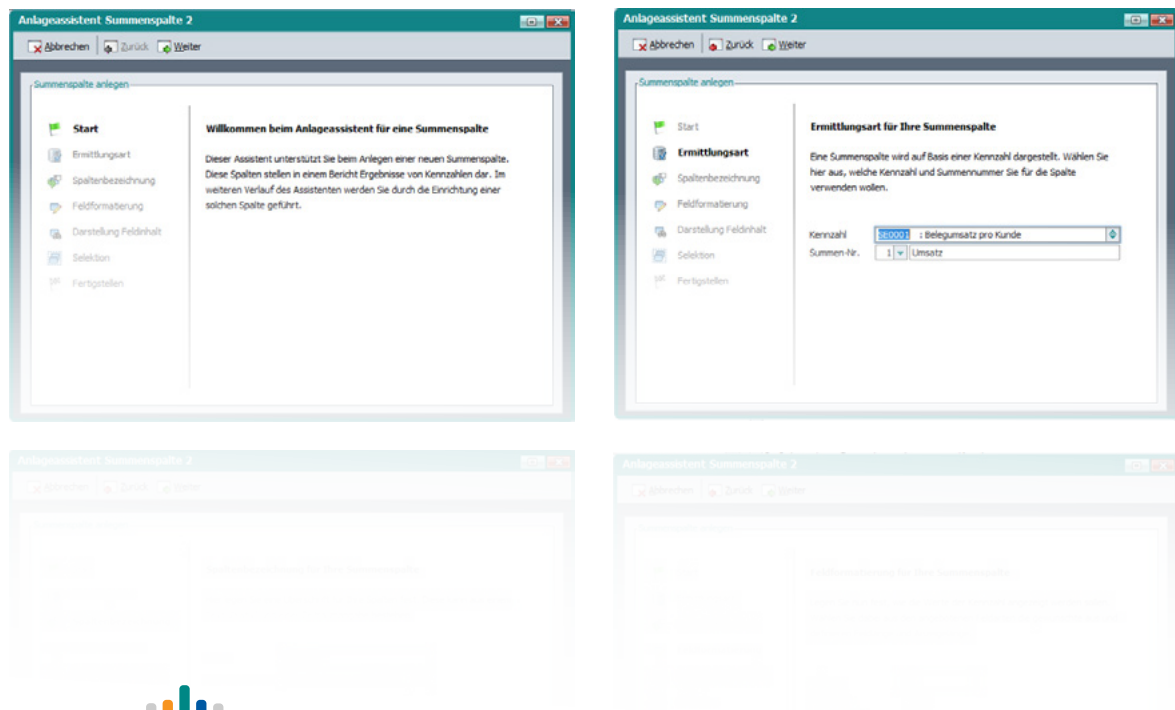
Anlageassistent Summenspalte 2

Abbrechen Zurück Weiter

Summenspalte anlegen

Start
Ermittlungsart
Spaltenbezeichnung
Feldformatierung
Darstellung Feldinhalt
Selektion
Fertigstellen

Willkommen beim Anlageassistent für eine Summenspalte

Dieser Assistent unterstützt Sie beim Anlegen einer neuen Summenspalte. Diese Spalten stellen in einem Bericht Ergebnisse von Kennzahlen dar. Im weiteren Verlauf des Assistenten werden Sie durch die Einrichtung einer solchen Spalte geführt.

Anlageassistent Summenspalte 2

Abbrechen Zurück Weiter

Summenspalte anlegen

Start
Ermittlungsart
Spaltenbezeichnung
Feldformatierung
Darstellung Feldinhalt
Selektion
Fertigstellen

Ermittlungsart für Ihre Summenspalte

Eine Summenspalte wird auf Basis einer Kennzahl dargestellt. Wählen Sie hier aus, welche Kennzahl und Summennummer Sie für die Spalte verwenden wollen.

Kennzahl SE0001 : Belegumsatz pro Kunde
Summen-Nr. 1 Umsatz